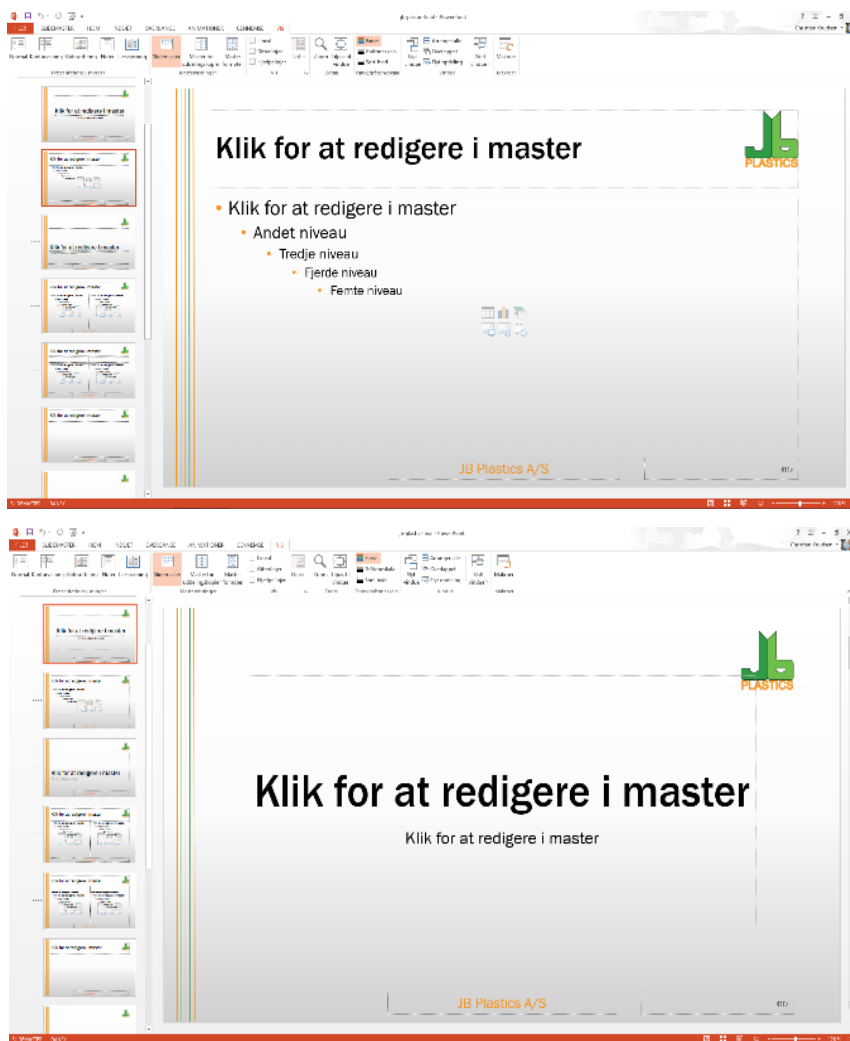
FILER DIASMASTER HJEM INDSÆT OVERGANGE ANIMATIONER GENNEMSE VIS

Normal Diassortering Diasnoter Noter Læsevisning Diasmaster

Klik for at redigere i master

JB PLASTICS

• Klik for at redigere i master
• Andet niveau
• Tredje niveau
• Fjerde niveau
• Femte niveau

JB Plastics A/S

‹#›

FILER DIASMASTER HJEM INDSÆT OVERGANGE ANIMATIONER GENNEMSE VIS

JB PLASTICS

Klik for at redigere i master

Klik for at redigere i master

JB Plastics A/S

‹#›